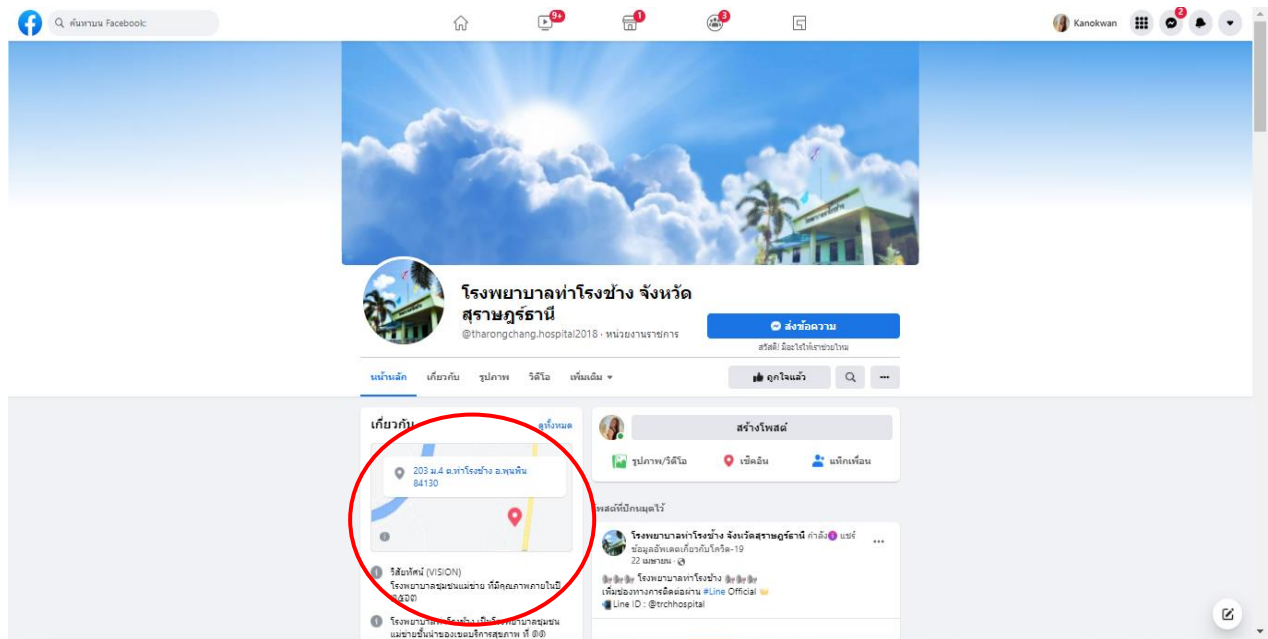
ค้นหาบน Facebook

9+
1
3

Kanokwan
2

โรงพยาบาลท่าโรงช้าง จังหวัดสุราษฎร์ธานี
@tharongchang.hospital2018 · หน่วยงานราชการ

ส่งข้อความ
สวัสดี! มีอะไรให้เราช่วยไหม

หน้าหลัก เกี่ยวกับ รูปภาพ วิดีโอ เพิ่มเติม

ถูกใจแล้ว

เกี่ยวกับ
ดูทั้งหมด

203 ม.4 ต.ท่าโรงช้าง อ.พุนพิน 84130

วิสัยทัศน์ (VISION)
โรงพยาบาลชุมชนแม่ข่าย ที่มีคุณภาพภายในปี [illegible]

โรงพยาบาลท่าโรงช้าง เป็นโรงพยาบาลชุมชนแม่ข่ายชั้นนำของเขตบริการสุขภาพ ที่ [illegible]

สร้างโพสต์
รูปภาพ/วิดีโอ
เช็คอิน
แท็กเพื่อน

โพสต์ที่ปักหมุดไว้

โรงพยาบาลท่าโรงช้าง จังหวัดสุราษฎร์ธานี กำลัง แชร์ข้อมูลอัพเดตเกี่ยวกับโควิด-19
22 เมษายน ·

โรงพยาบาลท่าโรงช้าง
เพิ่มช่องทางการติดต่อผ่าน #Line Official
Line ID : @trchhospital